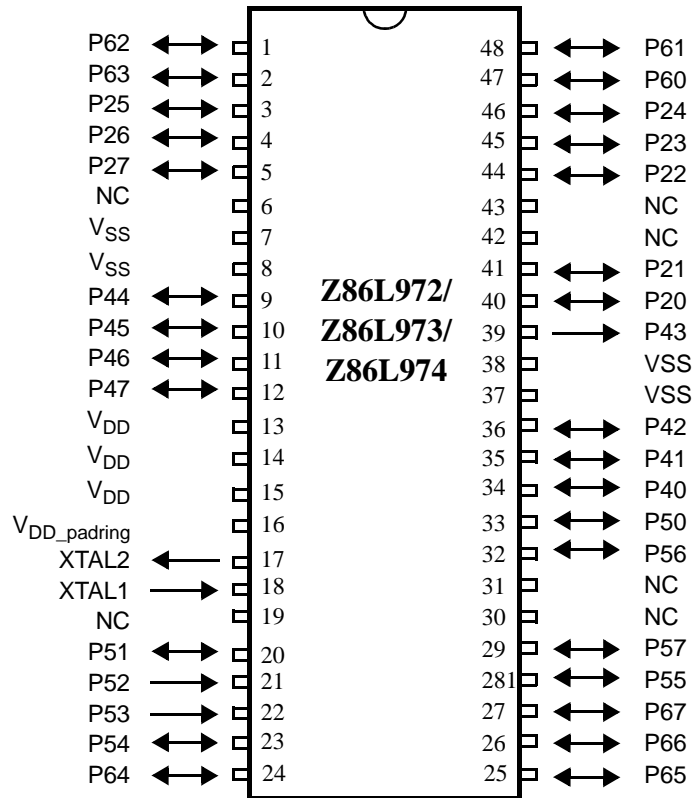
Z86L972/
Z86L973/
Z86L974

P62 1
P63 2
P25 3
P26 4
P27 5
NC 6
$V_{SS}$ 7
$V_{SS}$ 8
P44 9
P45 10
P46 11
P47 12
$V_{DD}$ 13
$V_{DD}$ 14
$V_{DD}$ 15
$V_{DD\_padring}$ 16
XTAL2 17
XTAL1 18
NC 19
P51 20
P52 21
P53 22
P54 23
P64 24

48 P61
47 P60
46 P24
45 P23
44 P22
43 NC
42 NC
41 P21
40 P20
39 P43
38 VSS
37 VSS
36 P42
35 P41
34 P40
33 P50
32 P56
31 NC
30 NC
29 P57
281 P55
27 P67
26 P66
25 P65